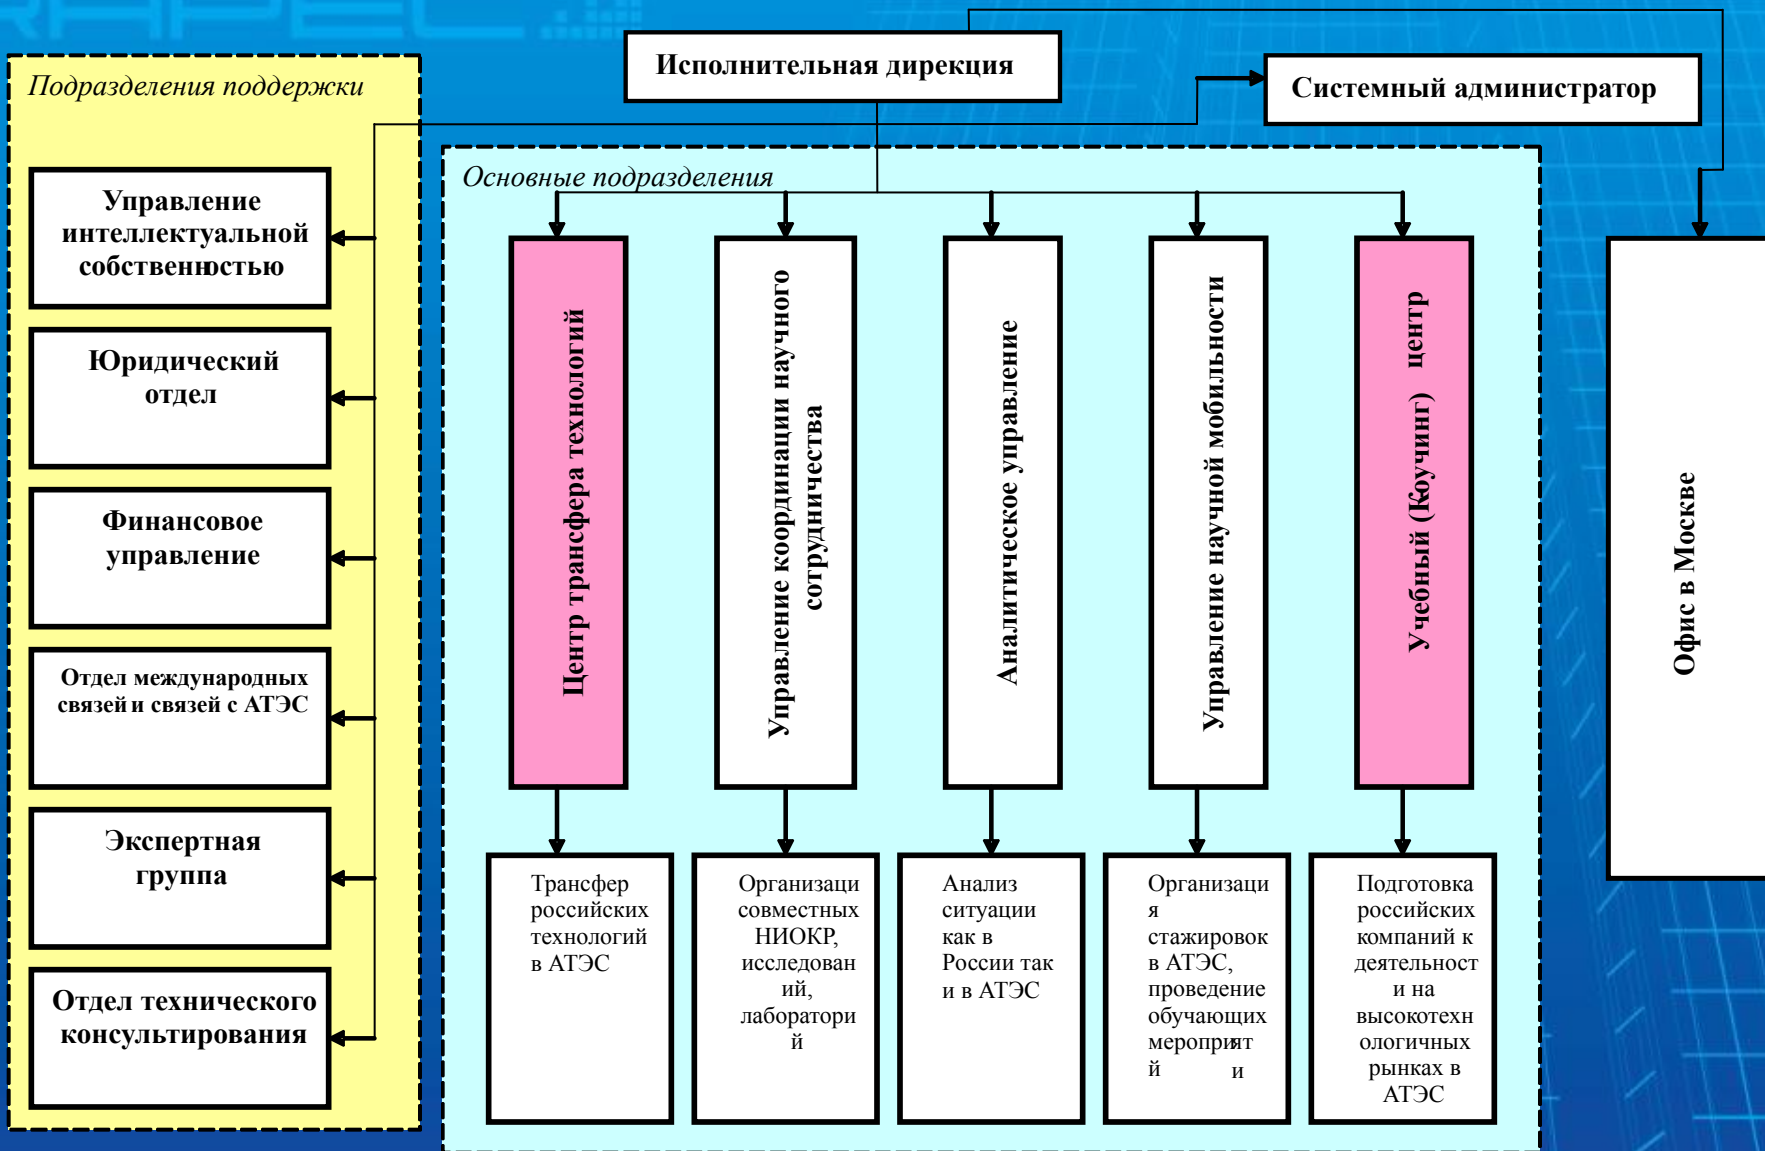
Исполнительная дирекция

Системный администратор

Подразделения поддержки

Управление интеллектуальной собственностью

Юридический отдел

Финансовое управление

Отдел международных связей и связей с АТЭС

Экспертная группа

Отдел технического консультирования

Основные подразделения

Центр трансфера технологий

Управление координации научного сотрудничества

Аналитическое управление

Управление научной мобильности

Учебный (Коучинг) центр

Офис в Москве

Трансфер российских технологий в АТЭС

Организаци совместных НИОКР, исследован ий, лаборатори й

Анализ ситуации как в России так и в АТЭС

Организаци я стажировок в АТЭС, проведение обучающих мероприят й и

Подготовка российских компаний к деятельност и на высокотехн ологичных рынках в АТЭС